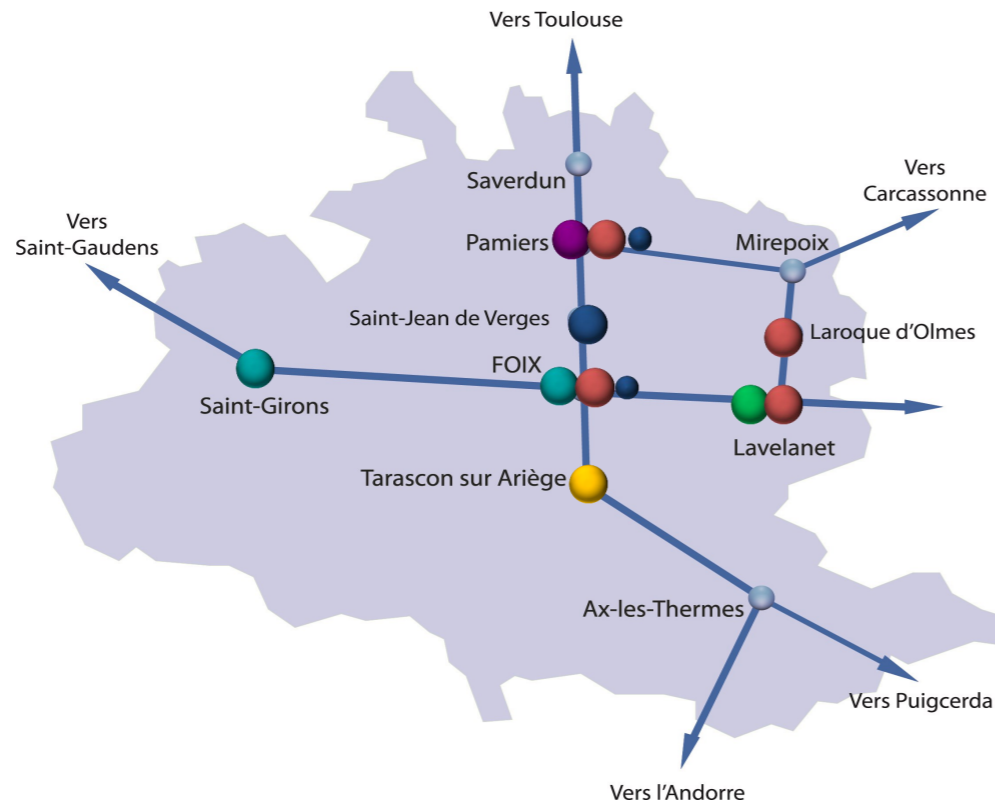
Vers Toulouse

Saverdun

Vers Carcassonne

Vers Saint-Gaudens

Pamiers

Mirepoix

Saint-Jean de Verges

Laroque d'Olmes

FOIX

Saint-Girons

Lavelanet

Tarascon sur Ariège

Ax-les-Thermes

Vers Puigcerda

Vers l'Andorre